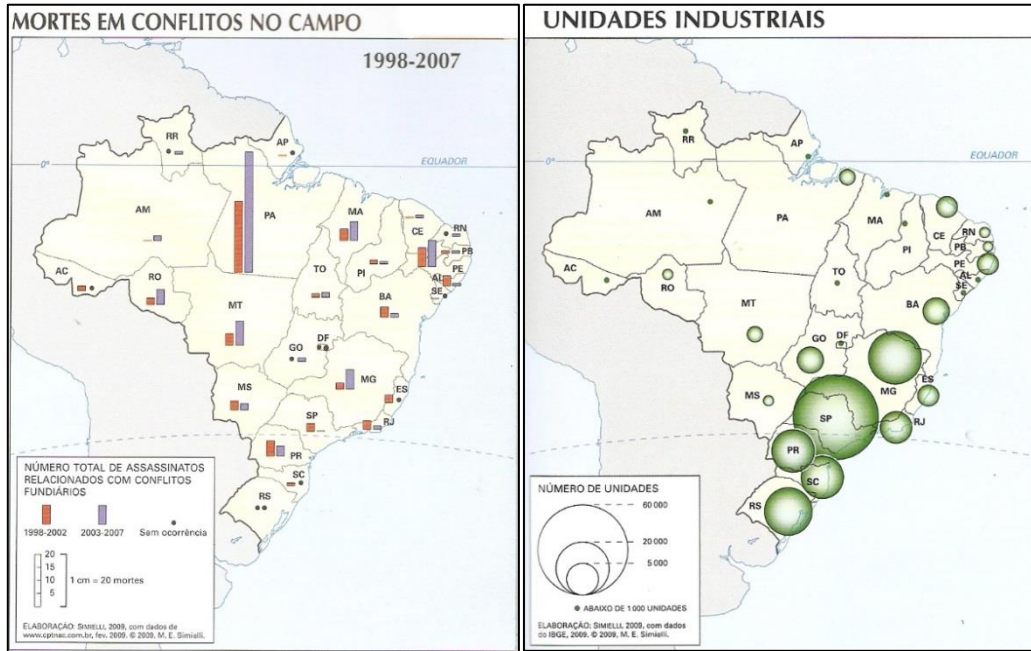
MORTES EM CONFLITOS NO CAMPO

1998-2007

0°

EQUADOR

RR AP AM PA MA CE RN PB PE AL SE PI TO AC RO MT BA GO DF MG ES MS SP RJ PR SC RS

NÚMERO TOTAL DE ASSASSINATOS RELACIONADOS COM CONFLITOS FUNDIÁRIOS

1998-2002

2003-2007

Sem ocorrência

20
15
10
5

1 cm = 20 mortes

ELABORAÇÃO: SIMIELLI, 2009, com dados de www.cptnac.com.br, fev. 2009. © 2009, M. E. Simielli.

UNIDADES INDUSTRIAIS

0°

EQUADOR

RR AP AM PA MA CE RN PB PE AL SE PI TO AC RO MT BA GO DF MG ES MS SP RJ PR SC RS

NÚMERO DE UNIDADES

60 000

20 000

5 000

ABAIXO DE 1 000 UNIDADES

ELABORAÇÃO: SIMIELLI, 2009, com dados do IBGE, 2009. © 2009, M. E. Simielli.